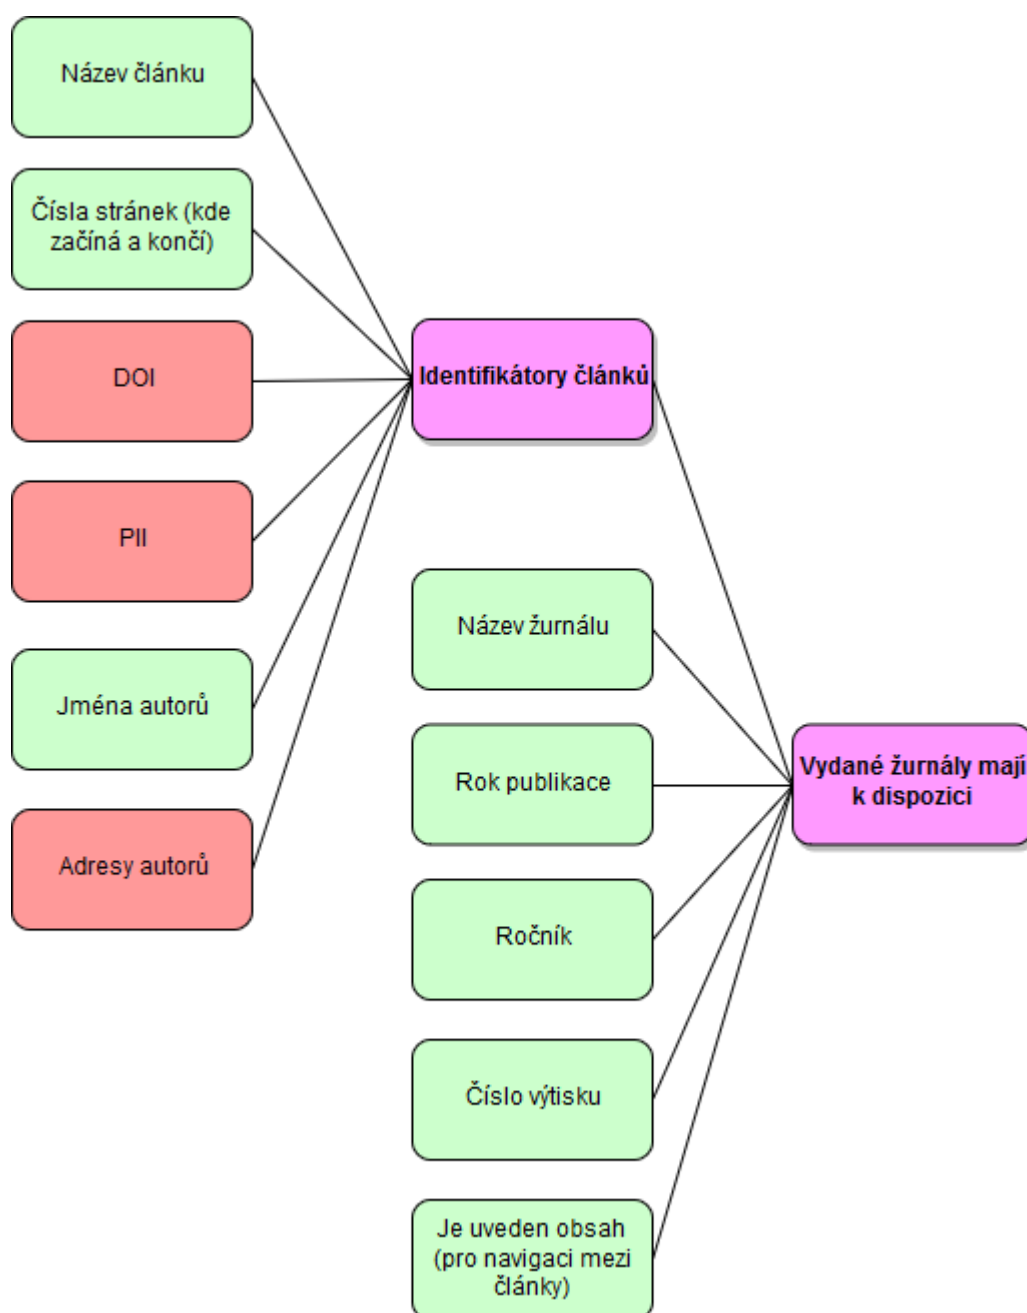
Název článku

Čísla stránek (kde začíná a končí)

DOI

PII

Jména autorů

Adresy autorů

Identifikátory článků

Název žurnálu

Rok publikace

Ročník

Číslo výtisku

Je uveden obsah (pro navigaci mezi články)

Vydané žurnály mají k dispozici